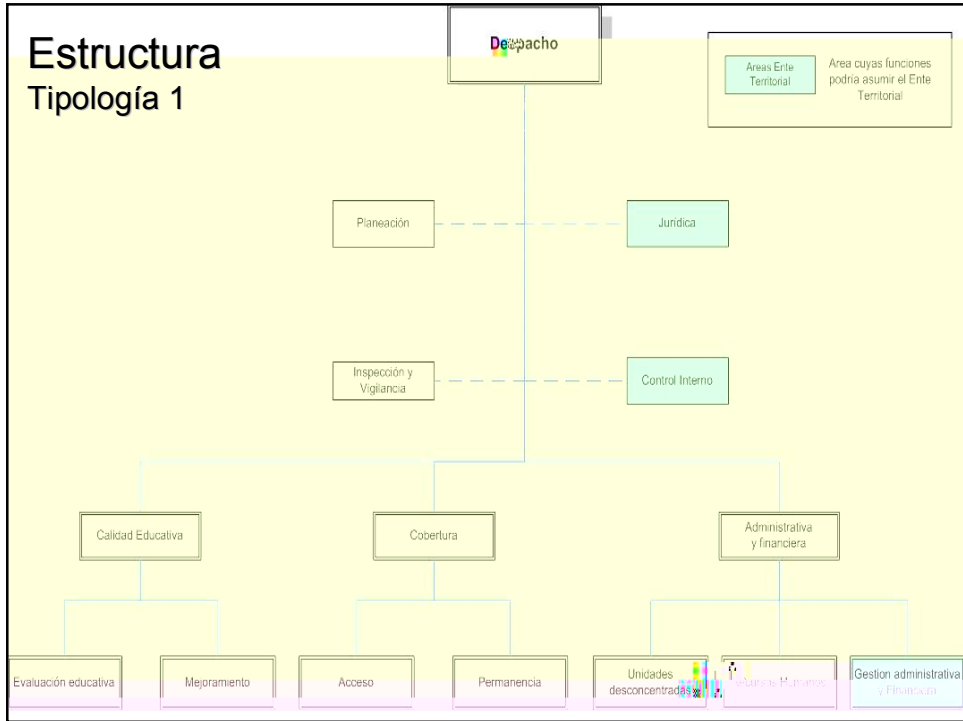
Estructura
Tipología 1

Despacho

Areas Ente Territorial

Area cuyas funciones podría asumir el Ente Territorial

Planeación

Jurídica

Inspección y Vigilancia

Control Interno

Calidad Educativa

Cobertura

Administrativa y financiera

Evaluación educativa

Mejoramiento

Acceso

Permanencia

Unidades desconcentradas

Recursos Humanos

Gestion administrativa y Financiera